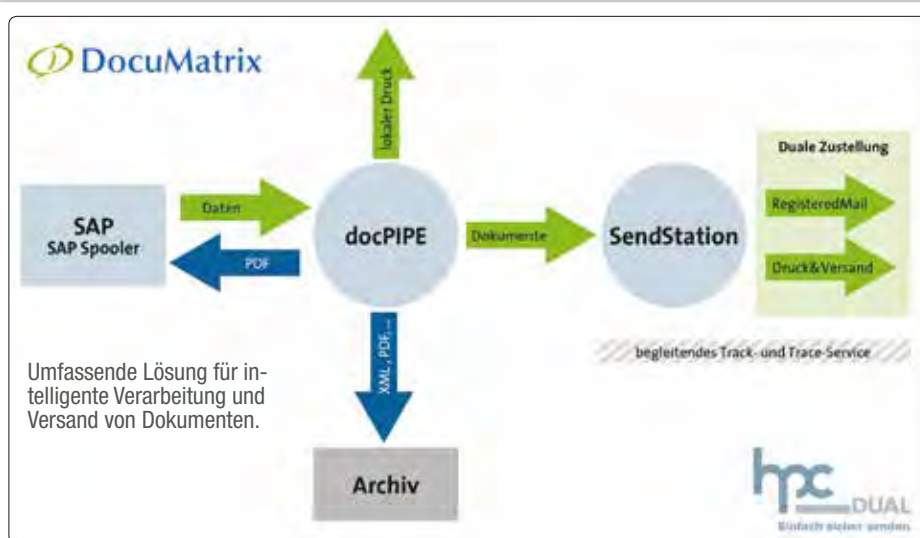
DocuMatrix

lokaler Druck

SAP
SAP Spooler

Daten

PDF

docPIPE

Dokumente

SendStation

Duale Zustellung

RegisteredMail

Druck&Versand

begleitendes Track- und Trace-Service

XML, PDF, ...

Umfassende Lösung für intelligente Verarbeitung und Versand von Dokumenten.

Archiv

hpc DUAL
Einfach sicher senden